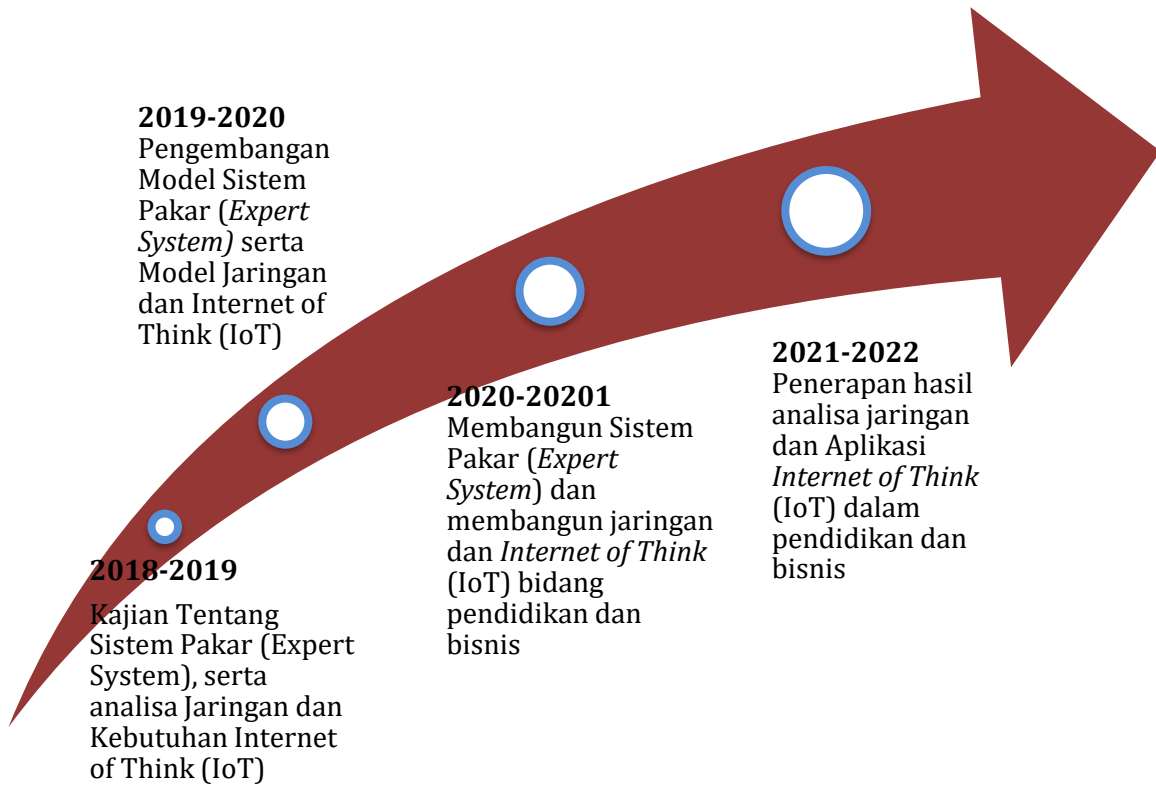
**2019-2020**
Pengembangan Model Sistem Pakar (*Expert System)* serta Model Jaringan dan Internet of Think (IoT)

**2018-2019**
Kajian Tentang Sistem Pakar (Expert System), serta analisa Jaringan dan Kebutuhan Internet of Think (IoT)

**2020-20201**
Membangun Sistem Pakar (*Expert System*) dan membangun jaringan dan *Internet of Think* (IoT) bidang pendidikan dan bisnis

**2021-2022**
Penerapan hasil analisa jaringan dan Aplikasi *Internet of Think* (IoT) dalam pendidikan dan bisnis